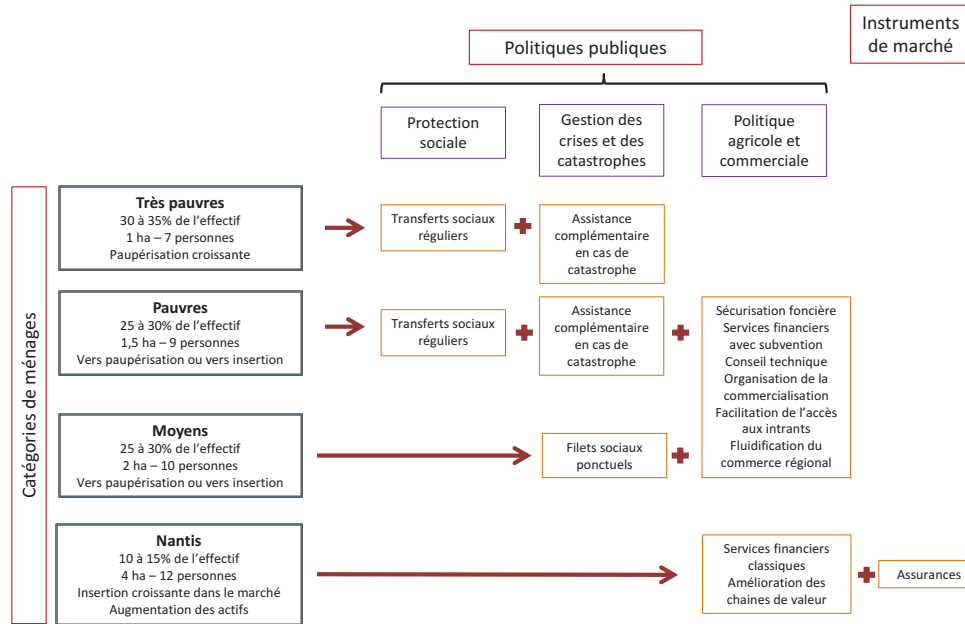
Instruments de marché

Politiques publiques

Protection sociale

Gestion des crises et des catastrophes

Politique agricole et commerciale

Catégories de ménages

**Très pauvres**
30 à 35% de l'effectif
1 ha – 7 personnes
Paupérisation croissante

Transferts sociaux réguliers

Assistance complémentaire en cas de catastrophe

**Pauvres**
25 à 30% de l'effectif
1,5 ha – 9 personnes
Vers paupérisation ou vers insertion

Transferts sociaux réguliers

Assistance complémentaire en cas de catastrophe

Sécurisation foncière
Services financiers avec subvention
Conseil technique
Organisation de la commercialisation
Facilitation de l'accès aux intrants
Fluidification du commerce régional

**Moyens**
25 à 30% de l'effectif
2 ha – 10 personnes
Vers paupérisation ou vers insertion

Filets sociaux ponctuels

**Nantis**
10 à 15% de l'effectif
4 ha – 12 personnes
Insertion croissante dans le marché
Augmentation des actifs

Services financiers classiques
Amélioration des chaines de valeur

Assurances